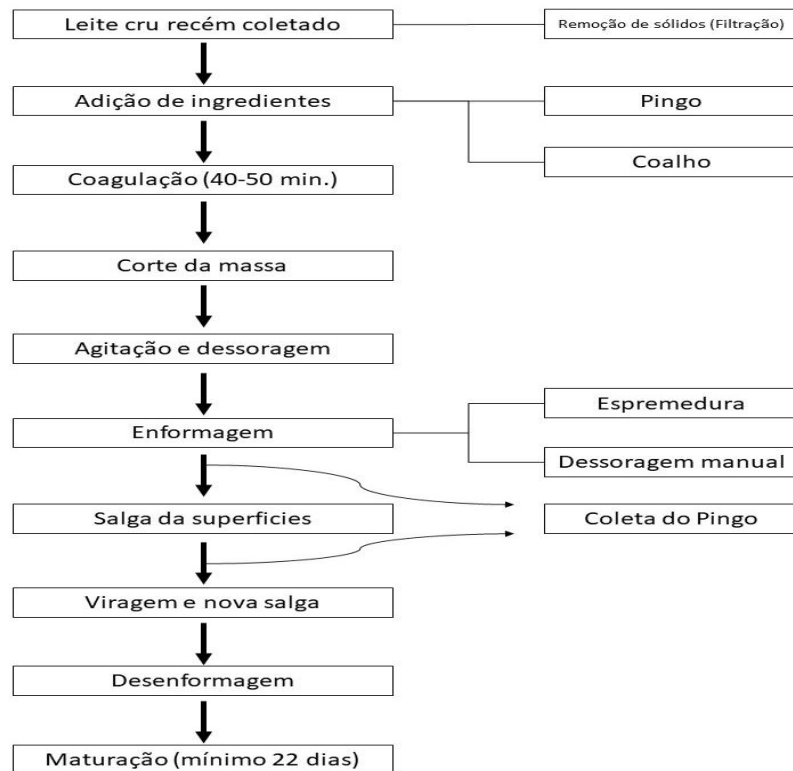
Leite cru recém coletado

Remoção de sólidos (Filtração)

Adição de ingredientes

Pingo

Coalho

Coagulação (40-50 min.)

Corte da massa

Agitação e dessoragem

Enformagem

Espremedura

Dessoragem manual

Salga da superficies

Coleta do Pingo

Viragem e nova salga

Desenformagem

Maturação (mínimo 22 dias)